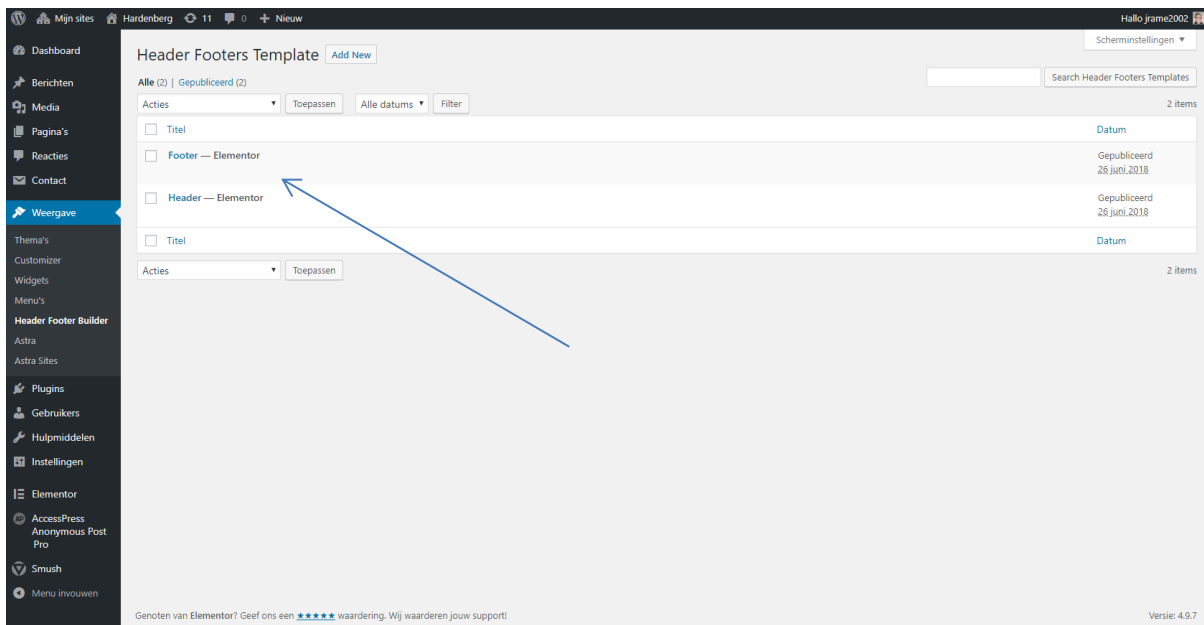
Mijn sites Hardenberg 11 0 + Nieuw Hallo jrame2002

Dashboard
Berichten
Media
Pagina's
Reacties
Contact
Weergave
Thema's
Customizer
Widgets
Menu's
Header Footer Builder
Astra
Astra Sites
Plugins
Gebruikers
Hulpmiddelen
Instellingen
Elementor
AccessPress Anonymous Post Pro
Smush
Menu invouwen

Scherminstellingen ▼

Header Footers Template Add New

Alle (2) | Gepubliceerd (2)

Search Header Footers Templates

Acties ▼ Toepassen Alle datums ▼ Filter 2 items

| | Titel | Datum |
|---|---|---|
| | Footer — Elementor | Gepubliceerd 26 juni 2018 |
| | Header — Elementor | Gepubliceerd 26 juni 2018 |
| | Titel | Datum |

Acties ▼ Toepassen 2 items

Genoten van Elementor? Geef ons een ★★★★★ waardering. Wij waarderen jouw support!

Versie: 4.9.7